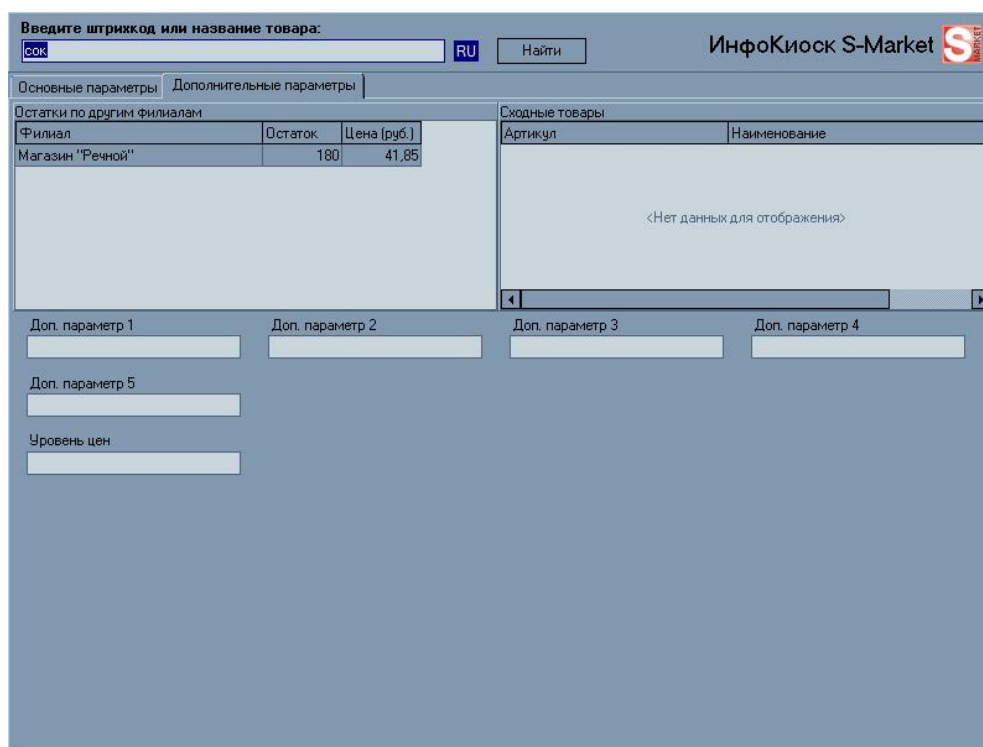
Введите штрихкод или название товара:
сок
RU
Найти
ИнфоКиоск S-Market
MARKET

Основные параметры
Дополнительные параметры

Остатки по другим филиалам

| Филиал | Остаток | Цена (руб.) |
|---|---|---|
| Магазин "Речной" | 180 | 41,85 |

Сходные товары

| Артикул | Наименование |
|---|---|

<Нет данных для отображения>

Доп. параметр 1
Доп. параметр 2
Доп. параметр 3
Доп. параметр 4
Доп. параметр 5
Уровень цен